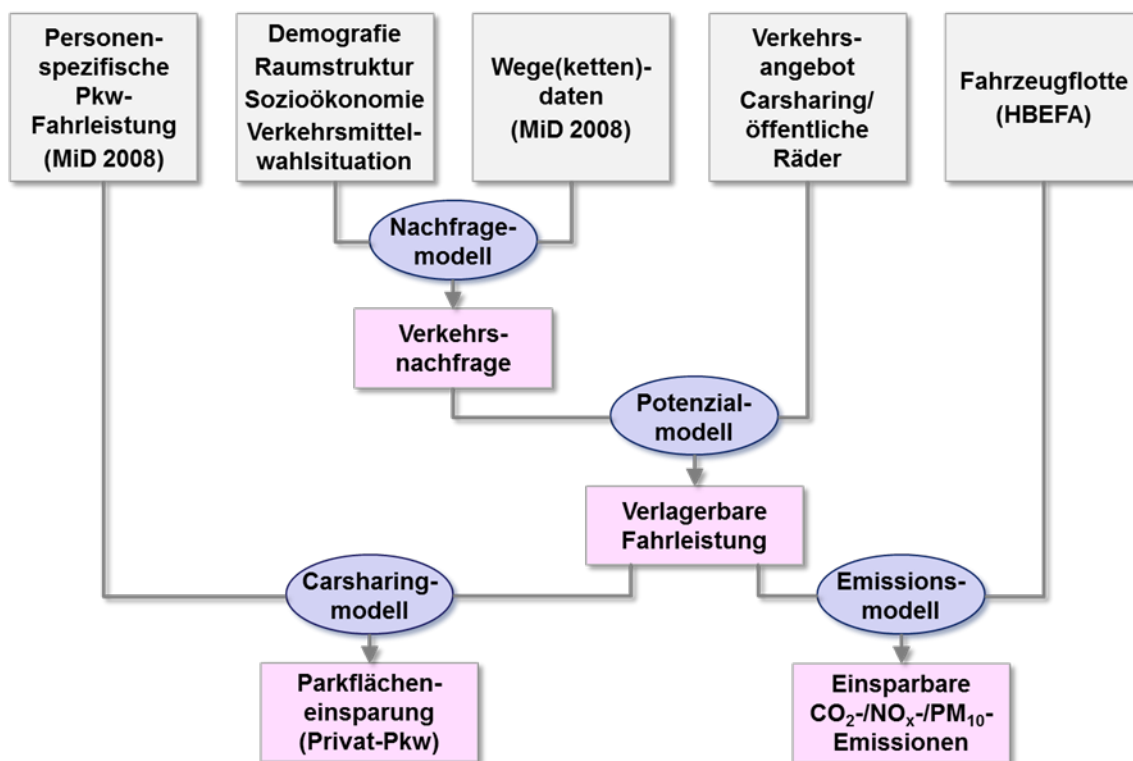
Personenspezifische Pkw-Fahrleistung (MiD 2008)

Demografie
Raumstruktur
Sozioökonomie
Verkehrsmittelwahlsituation

Wege(ketten)-daten (MiD 2008)

Verkehrsangebot Carsharing/ öffentliche Räder

Fahrzeugflotte (HBEFA)

Nachfragemodell

Verkehrsnachfrage

Potenzialmodell

Verlagerbare Fahrleistung

Carsharingmodell

Emissionsmodell

Parkflächeneinsparung (Privat-Pkw)

Einsparbare $CO_2$-/$NO_x$-/$PM_{10}$-Emissionen